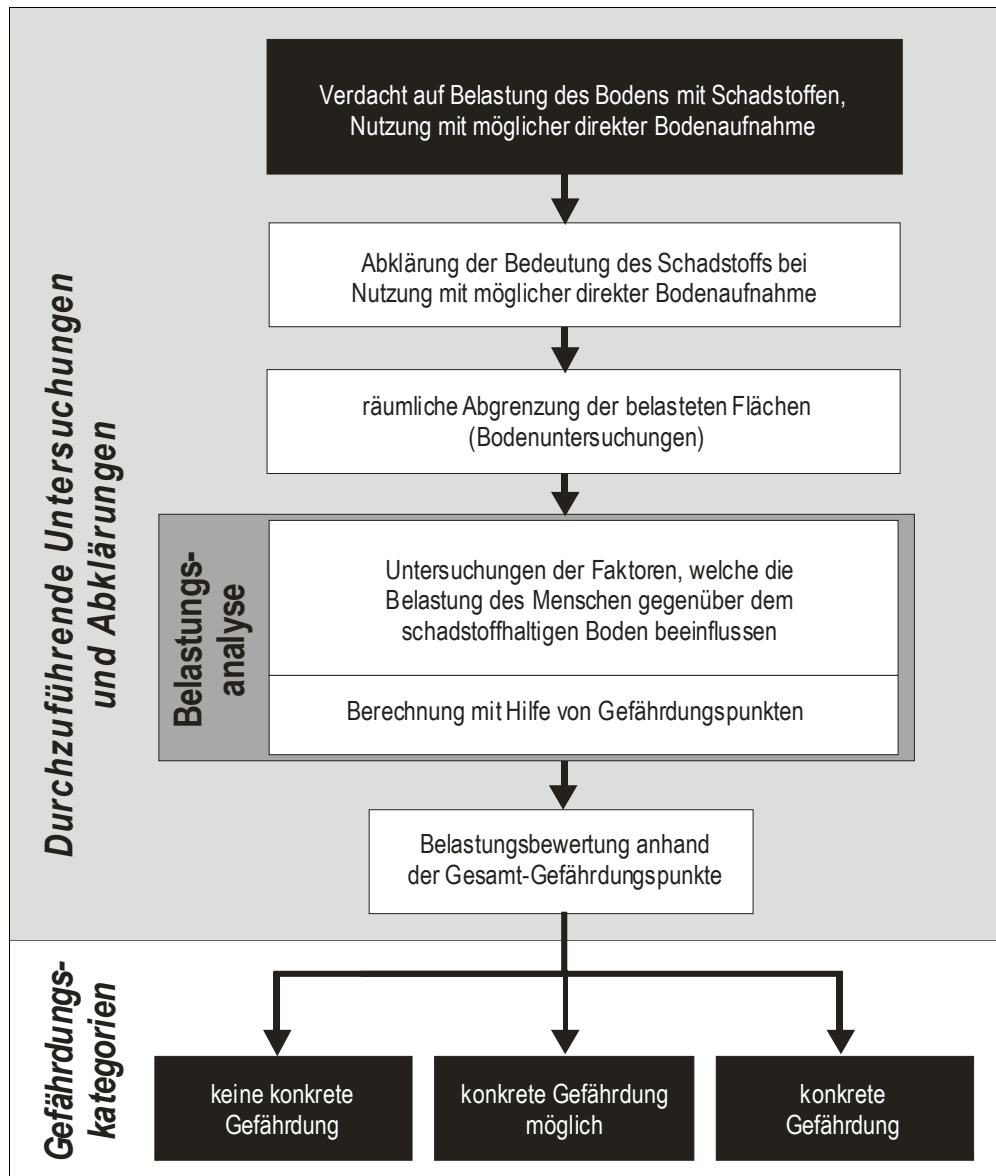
Durchzuführende Untersuchungen und Abklärungen

Verdacht auf Belastung des Bodens mit Schadstoffen, Nutzung mit möglicher direkter Bodenaufnahme

Abklärung der Bedeutung des Schadstoffs bei Nutzung mit möglicher direkter Bodenaufnahme

räumliche Abgrenzung der belasteten Flächen (Bodenuntersuchungen)

Belastungsanalyse

Untersuchungen der Faktoren, welche die Belastung des Menschen gegenüber dem schadstoffhaltigen Boden beeinflussen

Berechnung mit Hilfe von Gefährdungspunkten

Belastungsbewertung anhand der Gesamt-Gefährdungspunkte

Gefährdungskategorien

keine konkrete Gefährdung

konkrete Gefährdung möglich

konkrete Gefährdung